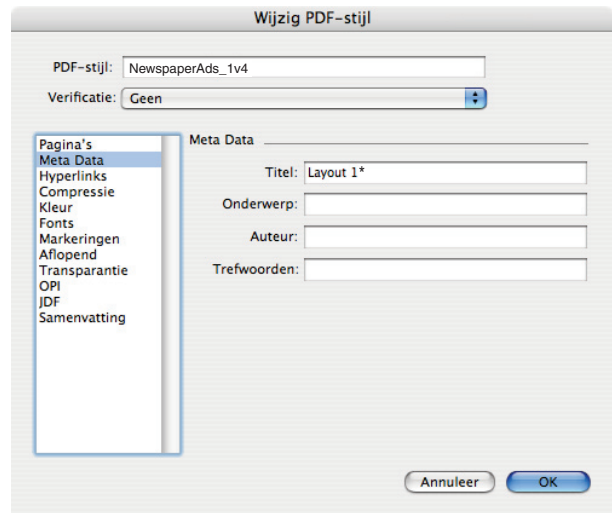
Wijzig PDF-stijl

PDF-stijl: NewspaperAds_1v4

Verificatie: Geen

Pagina's
Meta Data
Hyperlinks
Compressie
Kleur
Fonts
Markeringen
Aflopend
Transparantie
OPI
JDF
Samenvatting

Meta Data

Titel: Layout 1*

Onderwerp:

Auteur:

Trefwoorden:

Annuleer

OK